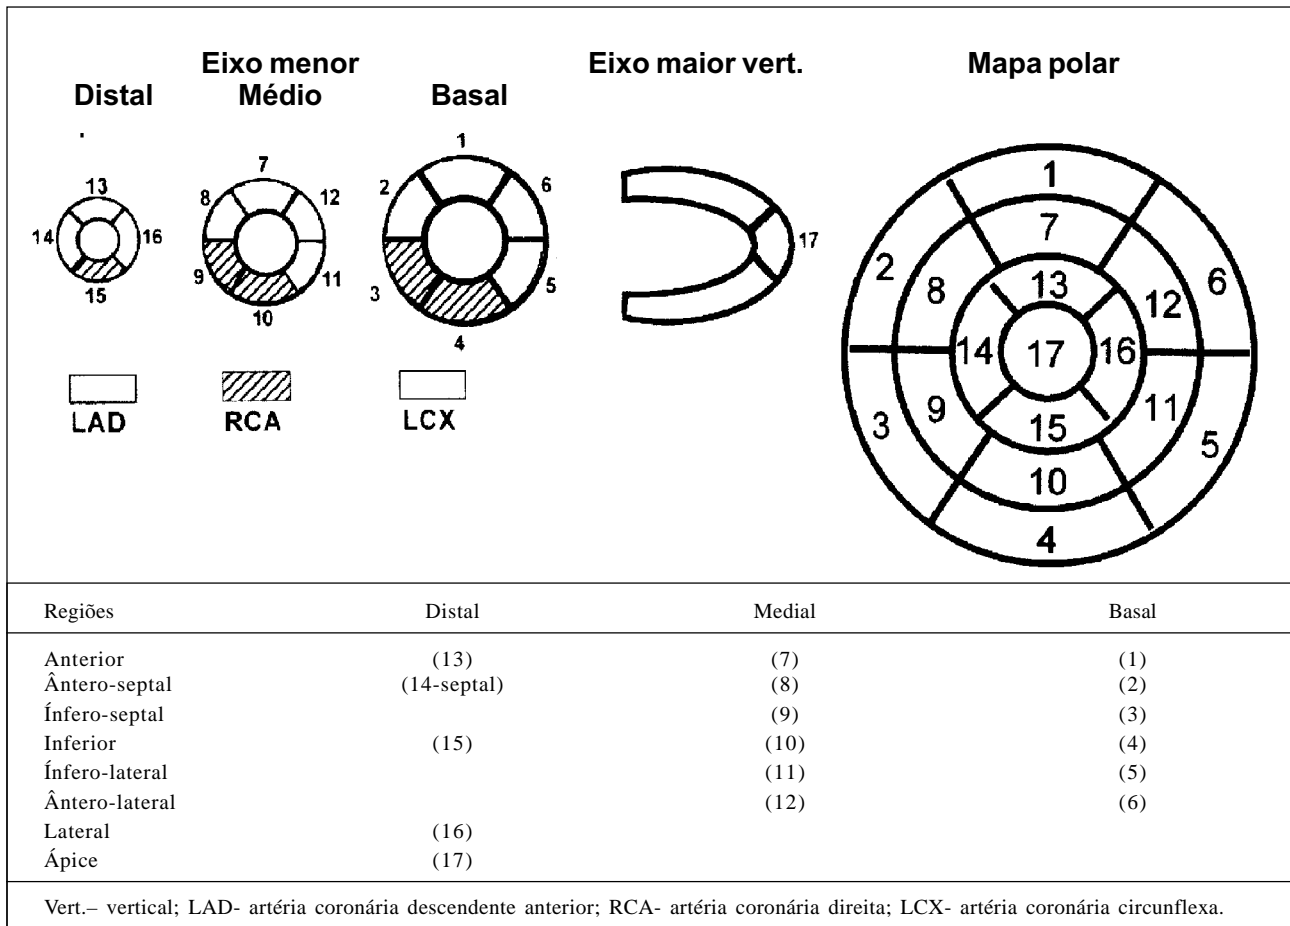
Eixo menor
Distal Médio Basal Eixo maior vert. Mapa polar

13
14 16
15

7
8 12
9 11
10

1
2 6
3 5
4

17

1
7
2 8 13 12 6
14 17 16
3 9 15 11 5
10
4

LAD RCA LCX

| Regiões | Distal | Medial | Basal |
|---|---|---|---|
| Anterior | (13) | (7) | (1) |
| Ântero-septal | (14-septal) | (8) | (2) |
| Ínfero-septal | | (9) | (3) |
| Inferior | (15) | (10) | (4) |
| Ínfero-lateral | | (11) | (5) |
| Ântero-lateral | | (12) | (6) |
| Lateral | (16) | | |
| Ápice | (17) | | |

Vert.– vertical; LAD- artéria coronária descendente anterior; RCA- artéria coronária direita; LCX- artéria coronária circunflexa.